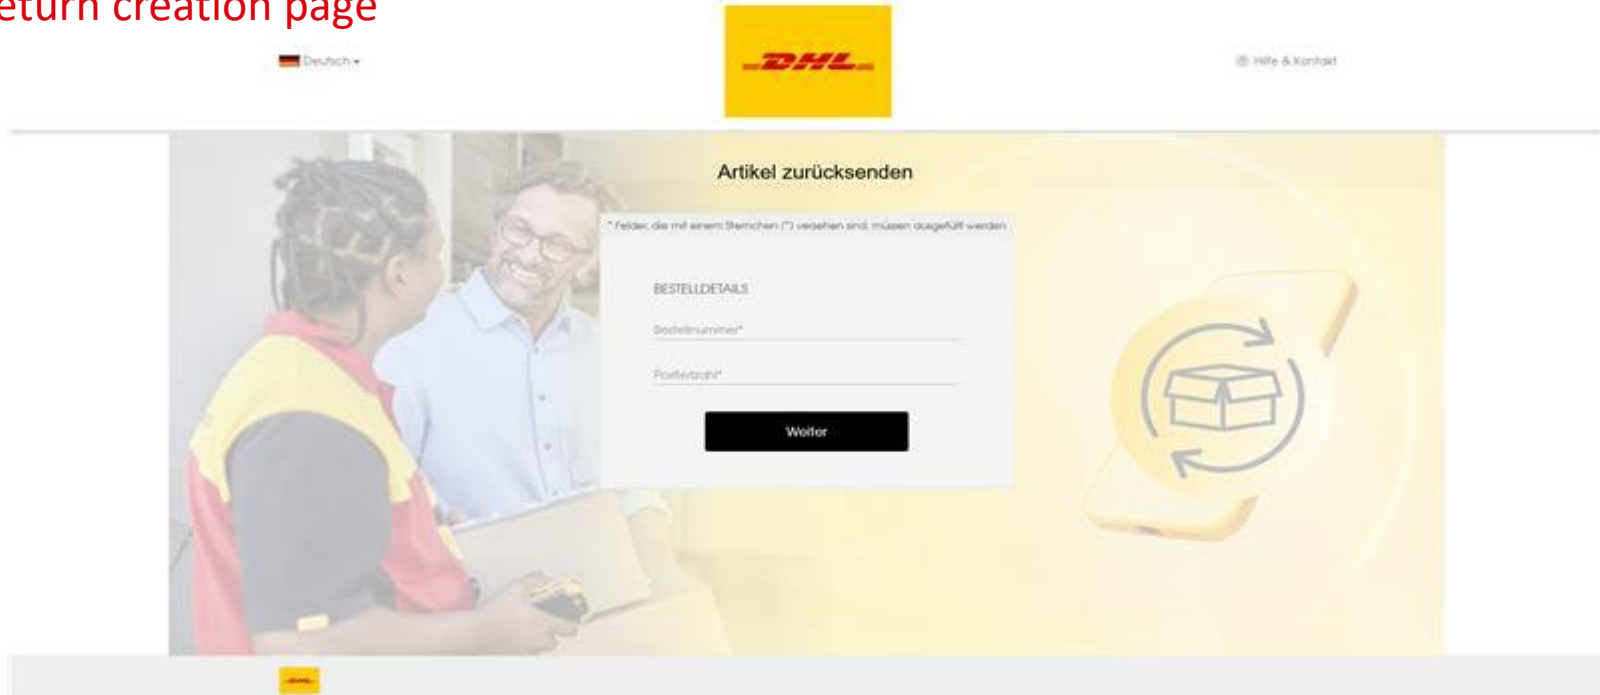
eturn creation page

Deutsch

DHL

Hilfe & Kontakt

Artikel zurücksenden

* Felder, die mit einem Sternchen (*) versehen sind, müssen ausgefüllt werden

BESTELLDETAILS

Bestellnummer*

Postleitzahl*

Weiter

DHL